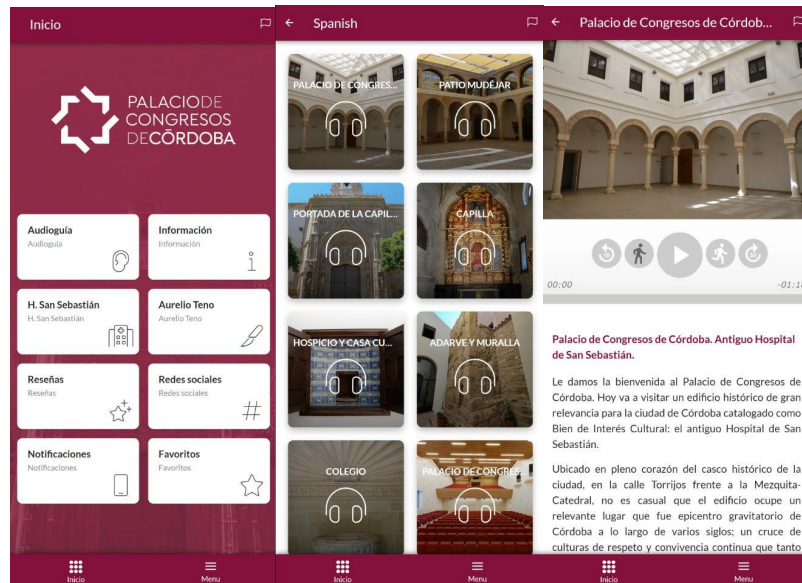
Inicio

PALACIODE CONGRESOS DECÓRDOBA

Audioguía
Audioguía

Información
Información

H. San Sebastián
H. San Sebastián

Aurelio Teno
Aurelio Teno

Reseñas
Reseñas

Redes sociales
Redes sociales

Notificaciones
Notificaciones

Favoritos
Favoritos

Inicio
Menu

Spanish

PALACIO DE CONGRES...
PATIO MUDÉJAR
PORTADA DE LA CAPIL...
CAPILLA
HOSPICIO Y CASA CU...
ADARVE Y MURALLA
COLEGIO
PALACIO DE CONGRES...

Inicio
Menu

Palacio de Congresos de Córdob...

00:00
-01:1

Palacio de Congresos de Córdoba. Antiguo Hospital de San Sebastián.

Le damos la bienvenida al Palacio de Congresos de Córdoba. Hoy va a visitar un edificio histórico de gran relevancia para la ciudad de Córdoba catalogado como Bien de Interés Cultural: el antiguo Hospital de San Sebastián.

Ubicado en pleno corazón del casco histórico de la ciudad, en la calle Torrijos frente a la Mezquita-Catedral, no es casual que el edificio ocupe un relevante lugar que fue epicentro gravitatorio de Córdoba a lo largo de varios siglos; un cruce de culturas de respeto y convivencia continua que tanto

Inicio
Menu